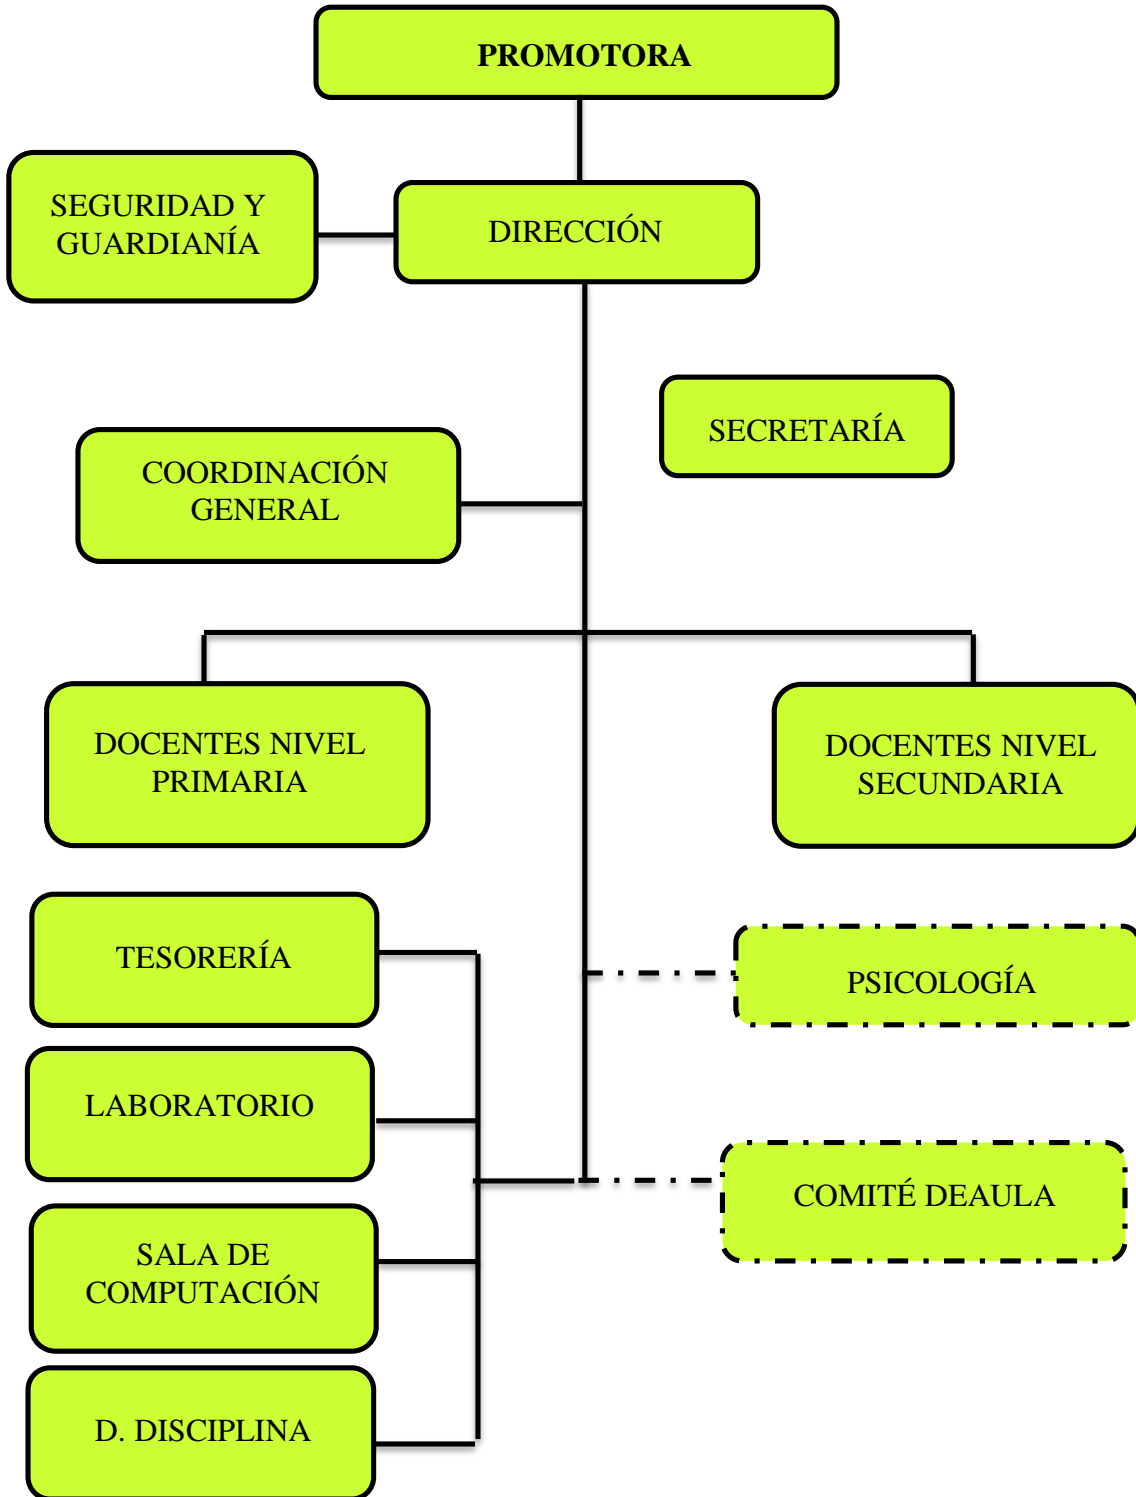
PROMOTORA

SEGURIDAD Y GUARDIANÍA

DIRECCIÓN

SECRETARÍA

COORDINACIÓN GENERAL

DOCENTES NIVEL PRIMARIA

DOCENTES NIVEL SECUNDARIA

TESORERÍA

PSICOLOGÍA

LABORATORIO

COMITÉ DEAULA

SALA DE COMPUTACIÓN

D. DISCIPLINA